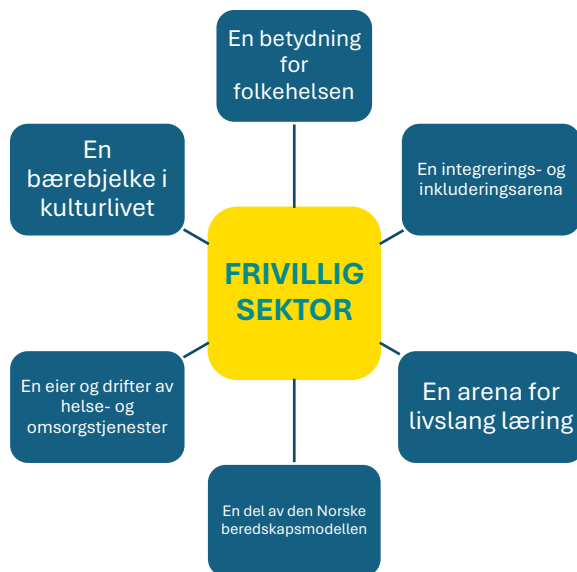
En betydning for folkehelsen

En bærebjelke i kulturlivet

En integrerings- og inkluderingsarena

FRIVILLIG SEKTOR

En eier og drifter av helse- og omsorgstjenester

En arena for livslang læring

En del av den Norske beredskapsmodellen